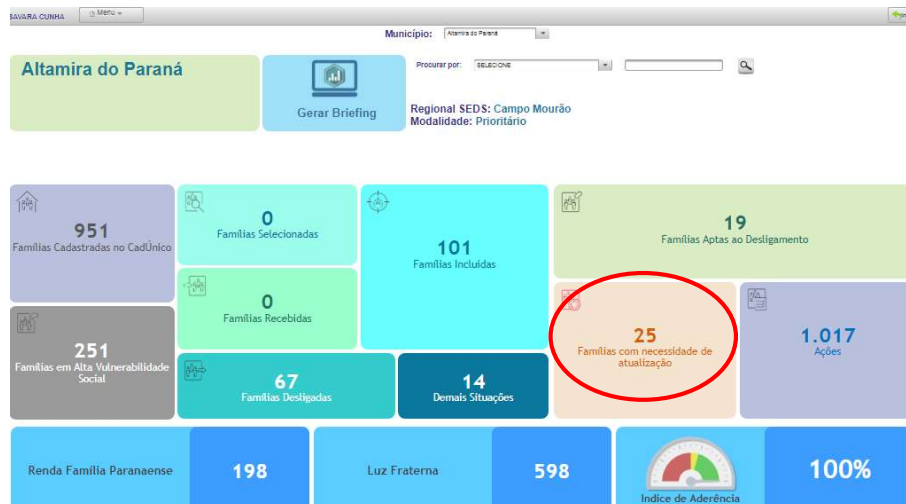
SAVARA CUNHA Menu

Município: Altamira do Paraná

Altamira do Paraná

Gerar Briefing

Procurar por: SELECIONE

Regional SEDS: Campo Mourão
Modalidade: Prioritário

951
Famílias Cadastradas no CadÚnico

0
Famílias Selecionadas

101
Famílias Incluídas

19
Famílias Aptas ao Desligamento

0
Famílias Recebidas

251
Famílias em Alta Vulnerabilidade Social

25
Famílias com necessidade de atualização

1.017
Ações

67
Famílias Desligadas

14
Demais Situações

Renda Família Paranaense
198

Luz Fraterna
598

Indice de Aderência
100%